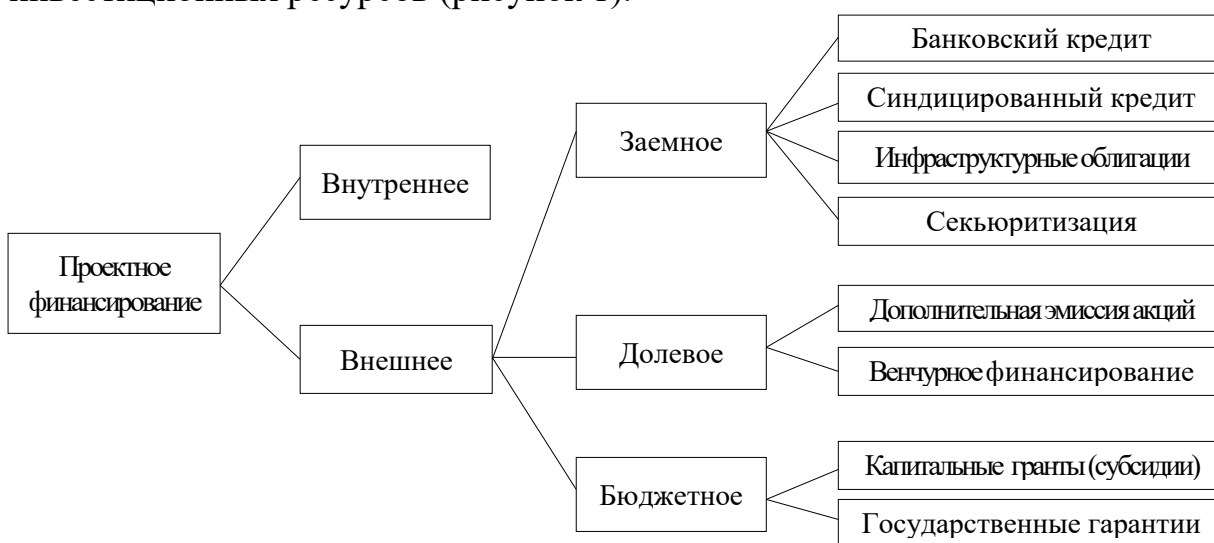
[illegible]

Проектное финансирование

Внутреннее

Внешнее

Заемное

Долевое

Бюджетное

Банковский кредит

Синдицированный кредит

Инфраструктурные облигации

Секьюритизация

Дополнительная эмиссия акций

Венчурное финансирование

Капитальные гранты (субсидии)

Государственные гарантии